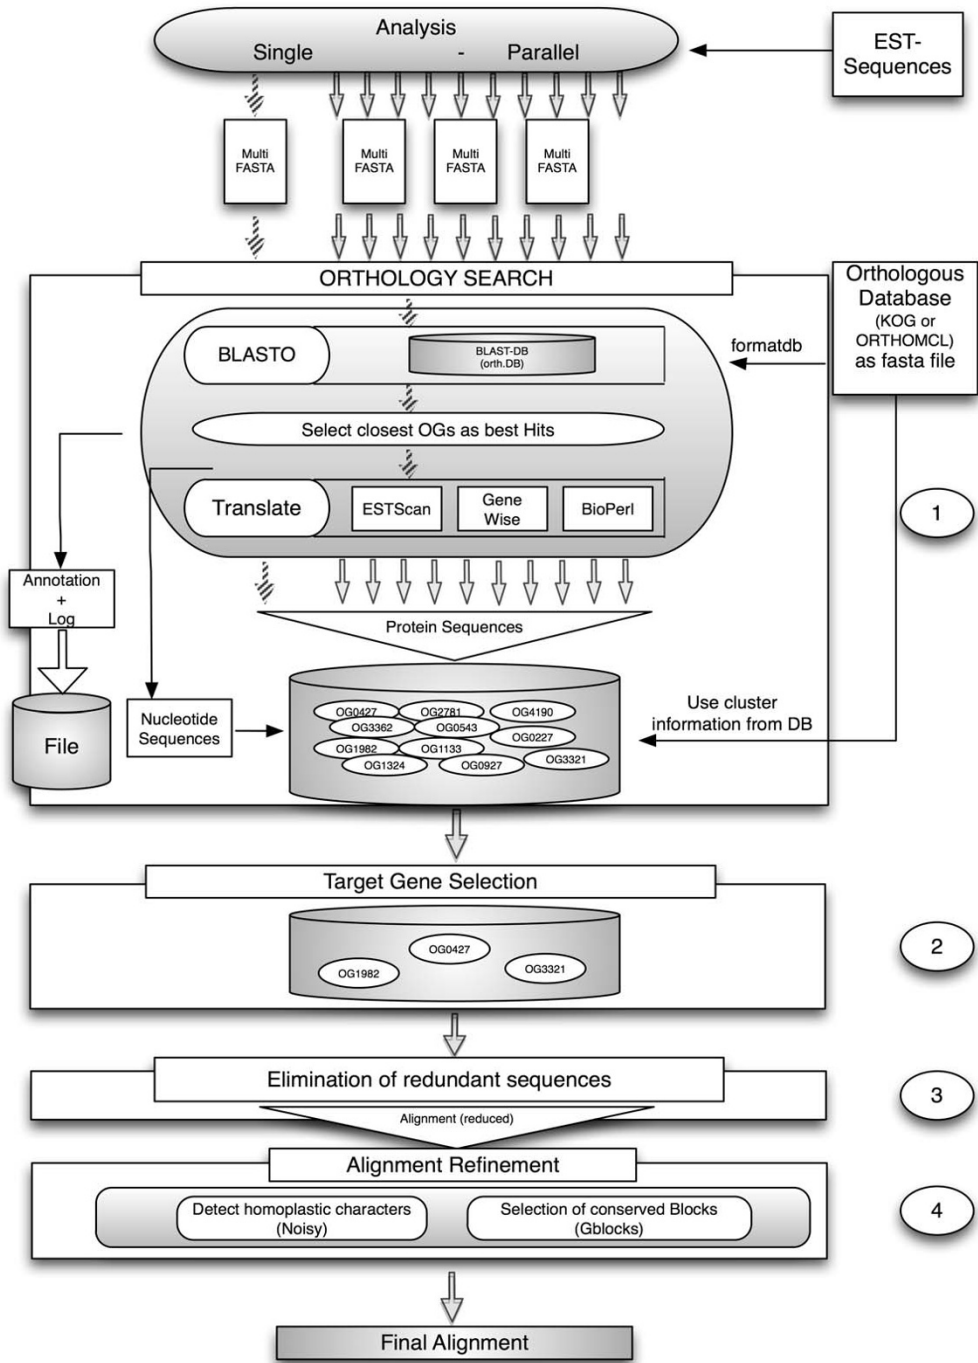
Analysis
Single - Parallel

EST-Sequences

Multi FASTA

Multi FASTA

Multi FASTA

Multi FASTA

ORTHOLOGY SEARCH

Orthologous Database (KOG or ORTHOMCL) as fasta file

BLASTO

BLAST-DB (orth.DB)

formatdb

Select closest OGs as best Hits

Translate

ESTScan

Gene Wise

BioPerl

1

Annotation + Log

Protein Sequences

File

Nucleotide Sequences

Use cluster information from DB

OG0427 OG2781 OG4190 OG3362 OG0543 OG0227 OG1982 OG1133 OG3321 OG1324 OG0927

Target Gene Selection

OG0427 OG1982 OG3321

2

Elimination of redundant sequences

3

Alignment (reduced)

Alignment Refinement

Detect homoplastic characters (Noisy)

Selection of conserved Blocks (Gblocks)

4

Final Alignment